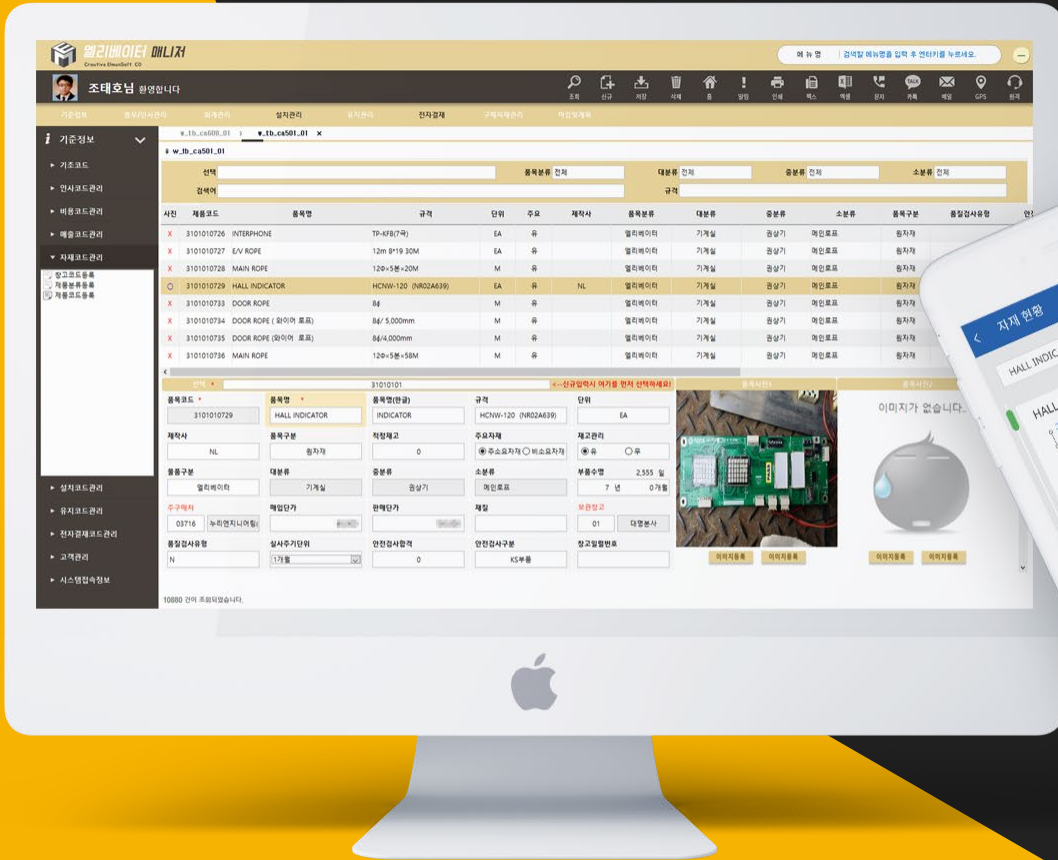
엘리베이터 매니저
Creative DreamSoft CO

메뉴명 | 검색할 메뉴명을 입력 후 엔터키를 누르세요.

조태호님 환영합니다

조회 신규 저장 삭제 홈 알림 인쇄 팩스 엑셀 문자 카톡 메일 GPS 원격

기준정보 영업/인사관리 회계관리 설치관리 유지관리 전자결재 구매자재관리 마감및개요

기준정보

w_tb_ca600_01 | w_tb_ca501_01 ×

w_tb_ca501_01

기초코드
인사코드관리
비용코드관리
매출코드관리
자재코드관리
창고코드등록
제품분류등록
제품코드등록

선택 | 품목분류 전체 | 대분류 전체 | 중분류 전체 | 소분류 전체
검색어 | 규격

| 사진 | 제품코드 | 품목명 | 규격 | 단위 | 주요 | 제작사 | 품목분류 | 대분류 | 중분류 | 소분류 | 품목구분 | 품질검사유형 |
|---|---|---|---|---|---|---|---|---|---|---|---|---|
| X | 3101010726 | INTERPHONE | TP-KFB(7국) | EA | 유 | | 엘리베이터 | 기계실 | 권상기 | 메인로프 | 원자재 | |
| X | 3101010727 | E/V ROPE | 12m 8*19 30M | EA | 유 | | 엘리베이터 | 기계실 | 권상기 | 메인로프 | 원자재 | |
| X | 3101010728 | MAIN ROPE | 12¢×5본×20M | M | 유 | | 엘리베이터 | 기계실 | 권상기 | 메인로프 | 원자재 | |
| O | 3101010729 | HALL INDICATOR | HCNW-120 (NR02A639) | EA | 유 | NL | 엘리베이터 | 기계실 | 권상기 | 메인로프 | 원자재 | |
| X | 3101010733 | DOOR ROPE | 8¢ | M | 유 | | 엘리베이터 | 기계실 | 권상기 | 메인로프 | 원자재 | |
| X | 3101010734 | DOOR ROPE ( 와이어 로프) | 8¢/ 5,000mm | M | 유 | | 엘리베이터 | 기계실 | 권상기 | 메인로프 | 원자재 | |
| X | 3101010735 | DOOR ROPE (와이어 로프) | 8¢/4,000mm | M | 유 | | 엘리베이터 | 기계실 | 권상기 | 메인로프 | 원자재 | |
| X | 3101010736 | MAIN ROPE | 12¢×5본×58M | M | 유 | | 엘리베이터 | 기계실 | 권상기 | 메인로프 | 원자재 | |

번역 * 31010101 <--신규입력시 여기를 먼저 선택하세요) | 품목사진1 | 품목사진2

품목코드 * 3101010729 | 품목명 * HALL INDICATOR | 품목명(한글) INDICATOR | 규격 HCNW-120 (NR02A639) | 단위 EA
제작사 NL | 품목구분 원자재 | 적정재고 0 | 주요자재 ◉주요자재 ○비소요자재 | 재고관리 ◉유 ○무
물품구분 엘리베이터 | 대분류 기계실 | 중분류 권상기 | 소분류 메인로프 | 부품수명 2,555 일 7 년 0개월
주구매처 03716 누리엔지니어링 | 매입단가 | 판매단가 | 재질 | 보관창고 01 대명본사
품질검사유형 N | 실사주기단위 1개월 | 안전검사합격 0 | 안전검사구분 KS부품 | 창고입력번호

이미지가 없습니다..

이미지등록 이미지등록 이미지등록 이미지등록

설치코드관리
유지코드관리
전자결재코드관리
고객관리
시스템접속정보

10880 건이 조회되었습니다.

자재 현황
HALL INDIC
HALL